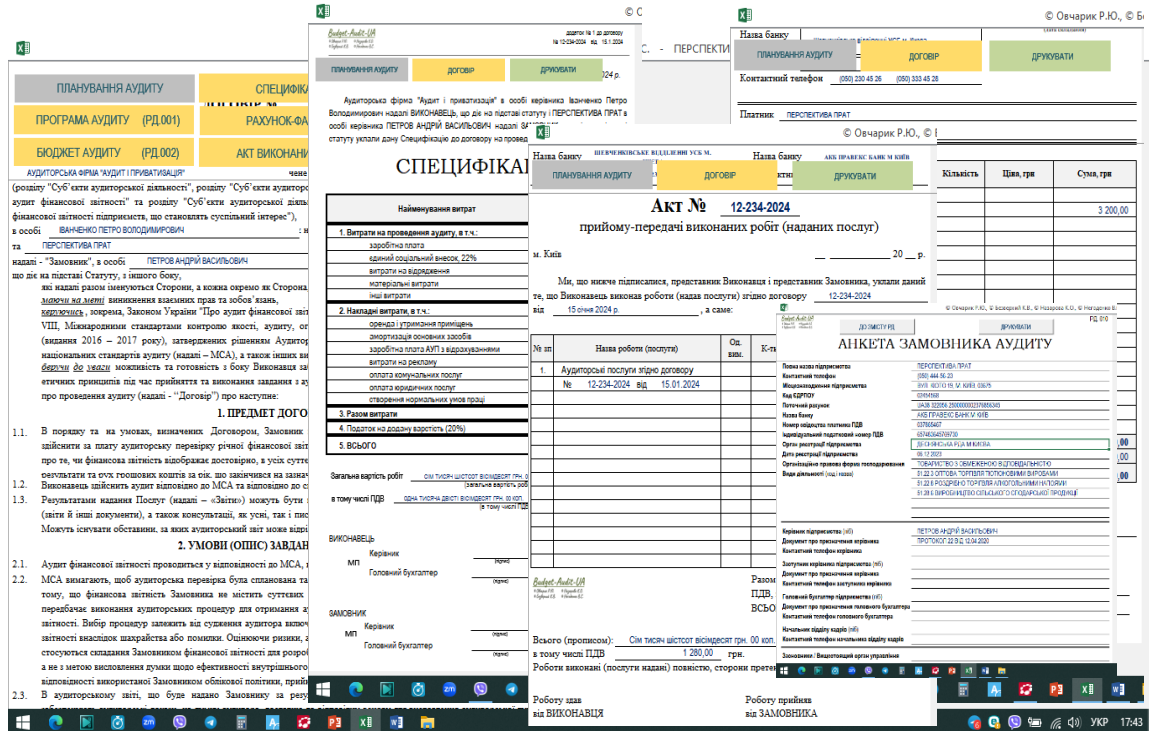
© Овчарик Р.Ю., © Б

ПЛАНУВАННЯ АУДИТУ
СПЕЦИФІКА
ПРОГРАМА АУДИТУ (РД.001)
РАХУНОК-ФА
БЮДЖЕТ АУДИТУ (РД.002)
АКТ ВИКОНАН

АУДИТОРСЬКА ФІРМА "АУДИТ І ПРИВАТИЗАЦІЯ"

(розділу "Суб'єкти аудиторської діяльності", розділу "Суб'єкти аудитор... аудит фінансової звітності" та розділу "Суб'єкти аудиторської діяль... фінансової звітності підприємств, що становлять суспільний інтерес"),
в особі ІВАНЧЕНКО ПЕТРО ВОЛОДИМИРОВИЧ
та ПЕРСПЕКТИВА ПРАТ
надалі - "Замовник", в особі ПЕТРОВ АНДРІЙ ВАСИЛЬОВИЧ
що діє на підставі Статуту, з іншого боку,
які надалі разом іменуються Сторони, а кожна окремо як Сторона,
маючи на меті виникнення взаємних прав та зобов'язань,
керуючись, зокрема, Законом України "Про аудит фінансової звіт... VIII, Міжнародними стандартами контролю якості, аудиту, ог... (видання 2016 – 2017 року), затверджених рішенням Аудитор... національних стандартів аудиту (надалі – МСА), а також інших вим...
беручи до уваги можливість та готовність з боку Виконавця зд... етичних принципів під час прийняття та виконання завдання з ау... про проведення аудиту (надалі - "Договір") про наступне:

1. ПРЕДМЕТ ДОГО

1.1. В порядку та на умовах, визначених Договором, Замовник ... здійснити за плату аудиторську перевірку річної фінансової звіт... про те, чи фінансова звітність відображає достовірно, в усіх суттє... результати та рух грошових коштів за рік, що закінчився на зазнач...
1.2. Виконавець здійснить аудит відповідно до МСА та відповідно до с...
1.3. Результатами надання Послуг (надалі – «Звіти») можуть бути ... (звіти й інші документи), а також консультації, як усні, так і пис... Можуть існувати обставини, за яких аудиторський звіт може відрі...

2. УМОВИ (ОПИС) ЗАВДАН

2.1. Аудит фінансової звітності проводиться у відповідності до МСА, ...
2.2. МСА вимагають, щоб аудиторська перевірка була спланована та... тому, що фінансова звітність Замовника не містить суттєвих ... передбачає виконання аудиторських процедур для отримання ау... звітності. Вибір процедур залежить від судження аудитора включ... звітності внаслідок шахрайства або помилки. Оцінюючи ризики, ... стосуються складання Замовником фінансової звітності для розроб... а не з метою висловлення думки щодо ефективності внутрішнього... відповідності використаної Замовником облікової політики, прийн...
2.3. В аудиторському звіті, що буде надано Замовнику за резу...

Budget-Audit-UA
додаток № 1 до договору
№ 12-234-2024 від 15.01.2024
ПЛАНУВАННЯ АУДИТУ
ДОГОВІР
ДРУКУВАТИ
2024 р.
Аудиторська фірма "Аудит і приватизація" в особі керівника Іванченко Петро Володимирович надалі ВИКОНАВЕЦЬ, що діє на підставі статуту і ПЕРСПЕКТИВА ПРАТ в особі керівника ПЕТРОВ АНДРІЙ ВАСИЛЬОВИЧ надалі ЗА... статуту уклали дану Специфікацію до договору на пров...

СПЕЦИФІКА

| Найменування витрат |
|---|
| 1. Витрати на проведення аудиту, в т.ч.: |
| заробітна плата |
| єдиний соціальний внесок, 22% |
| витрати на відрядження |
| матеріальні витрати |
| інші витрати |
| 2. Накладні витрати, в т.ч.: |
| оренда і утримання приміщень |
| амортизація основних засобів |
| заробітна плата АУП з відрахуваннями |
| витрати на рекламу |
| оплата комунальних послуг |
| оплата юридичних послуг |
| створення нормальних умов праці |
| 3. Разом витрати |
| 4. Податок на додану вартість (20%) |
| 5. ВСЬОГО |

Загальна вартість робіт СІМ ТИСЯЧ ШІСТСОТ ВІСІМДЕСЯТ ГРН. ...
в тому числі ПДВ ОДНА ТИСЯЧА ДВІСТІ ВІСІМДЕСЯТ ГРН. 00 КОП.
ВИКОНАВЕЦЬ
МП Керівник
Головний бухгалтер
ЗАМОВНИК
МП Керівник
Головний бухгалтер

С. ПЕРСПЕКТИ

Назва банку
ПЛАНУВАННЯ АУДИТУ
ДОГОВІР
ДРУКУВАТИ
Контактний телефон (050) 230 45 26 (050) 333 45 28
Платник ПЕРСПЕКТИВА ПРАТ
© Овчарик Р.Ю., © Б

Назва банку ШЕВЧЕНКІВСЬКЕ ВІДДІЛЕННЯ УСК М.
Назва банку АКБ ПРАВЕКС БАНК М.КИЇВ
ПЛАНУВАННЯ АУДИТУ
ДОГОВІР
ДРУКУВАТИ
Кількість | Ціна, грн | Сума, грн
3 200,00

Акт № 12-234-2024
прийому-передачі виконаних робіт (наданих послуг)
м. Київ 20 р.
Ми, що нижче підписалися, представник Виконавця і представник Замовника, уклали даний те, що Виконавець виконав роботи (надав послуги) згідно договору 12-234-2024
від 15 січня 2024 р., а саме:

| № зп | Назва роботи (послуги) | Од. вим. | К-ть |
|---|---|---|---|
| 1. | Аудиторські послуги згідно договору | | |
| | № 12-234-2024 від 15.01.2024 | | |

Budget-Audit-UA
Разом
ПДВ,
ВСЬО
Всього (прописом): Сім тисяч шістсот вісімдесят грн. 00 коп.
в тому числі ПДВ 1 280,00 грн.
Роботи виконані (послуги надані) повністю, сторони претен...
Роботу здав від ВИКОНАВЦЯ
Роботу прийняв від ЗАМОВНИКА

© Овчарик Р.Ю., © Бєзверхий К.В., © Назарова К.О., © Нагорська В.
РД. 010
ДО ЗМІСТУ РД
ДРУКУВАТИ
АНКЕТА ЗАМОВНИКА АУДИТУ
Повна назва підприємства ПЕРСПЕКТИВА ПРАТ
Контактний телефон (050) 444 56 23
Місцезнаходження підприємства ВУЛ. ФОТО 19, М. КИЇВ 03675
Код ЄДРПОУ 02454568
Поточний рахунок UA28 322856 25000000023788565345
Назва банку АКБ ПРАВЕКС БАНК М.КИЇВ
Номер свідоцтва платника ПДВ 037565467
Індивідуальний податковий номер ПДВ 657463645787839
Орган реєстрації підприємства ДЕСНЯНСЬКА РДА М.КИЄВА
Дата реєстрації підприємства 06.12.2023
Організаційно-правова форма господарювання ТОВАРИСТВО З ОБМЕЖЕНОЮ ВІДПОВІДАЛЬНІСТЮ
Види діяльності (код і назва) 51.22.0 ОПТОВА ТОРГІВЛЯ ПОЛОНЯНИМИ ВИРОБАМИ
51.22.0 РОЗДРІБНА ТОРГІВЛЯ АЛКОГОЛЬНИМИ НАПОЯМИ
51.28.0 ВИРОБНИЦТВО СІЛЬСЬКОГОСПОДАРСЬКОЇ ПРОДУКЦІЇ
Керівник підприємства (піб) ПЕТРОВ АНДРІЙ ВАСИЛЬОВИЧ
Документ про призначення керівника ПРОТОКОЛ 22 ВІД 12.04.2020
Контактний телефон керівника
Заступник керівника підприємства (піб)
Документ про призначення заступника керівника
Контактний телефон заступника керівника
Головний бухгалтер підприємства (піб)
Документ про призначення головного бухгалтера
Контактний телефон головного бухгалтера
Начальник відділу кадрів (піб)
Контактний телефон начальника відділу кадрів
Засновники / Вищестоящий орган управління

УКР 17:43